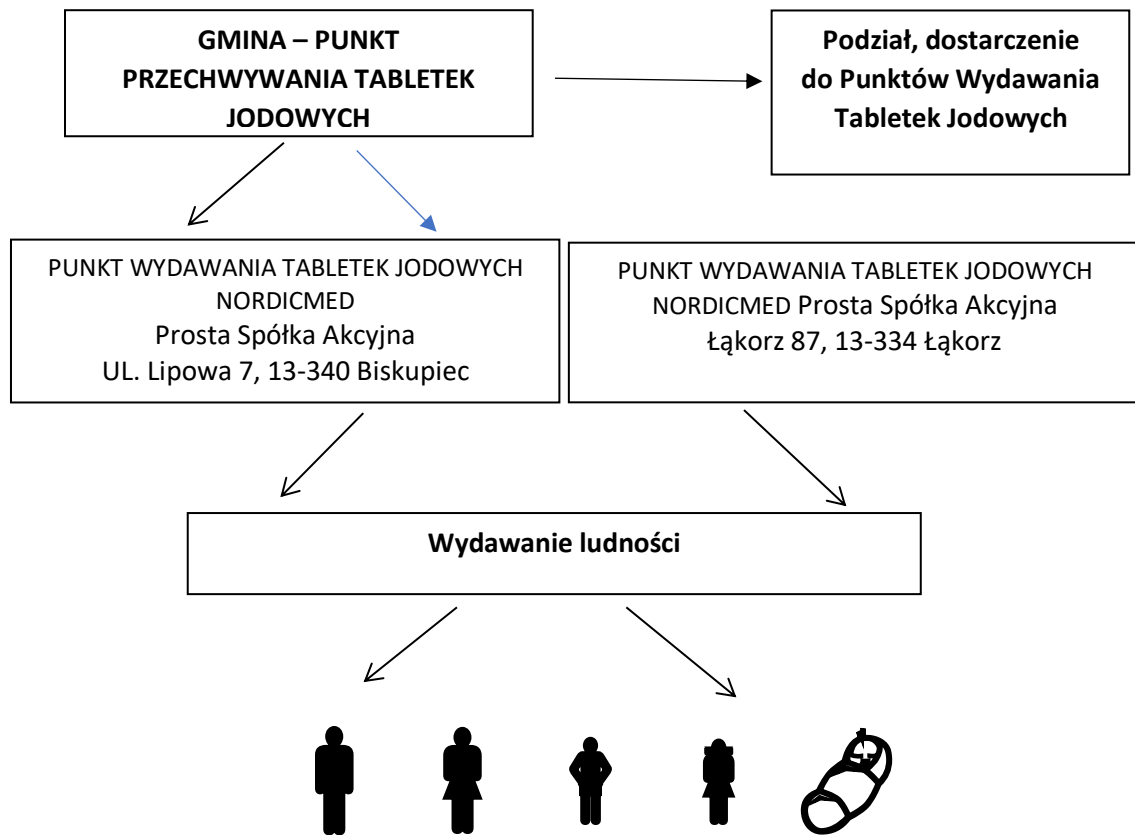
GMINA – PUNKT PRZECHWYWANIA TABLETEK JODOWYCH

Podział, dostarczenie do Punktów Wydawania Tabletek Jodowych

PUNKT WYDAWANIA TABLETEK JODOWYCH NORDICMED
Prosta Spółka Akcyjna
UL. Lipowa 7, 13-340 Biskupiec

PUNKT WYDAWANIA TABLETEK JODOWYCH NORDICMED Prosta Spółka Akcyjna
Łąkorz 87, 13-334 Łąkorz

Wydawanie ludności